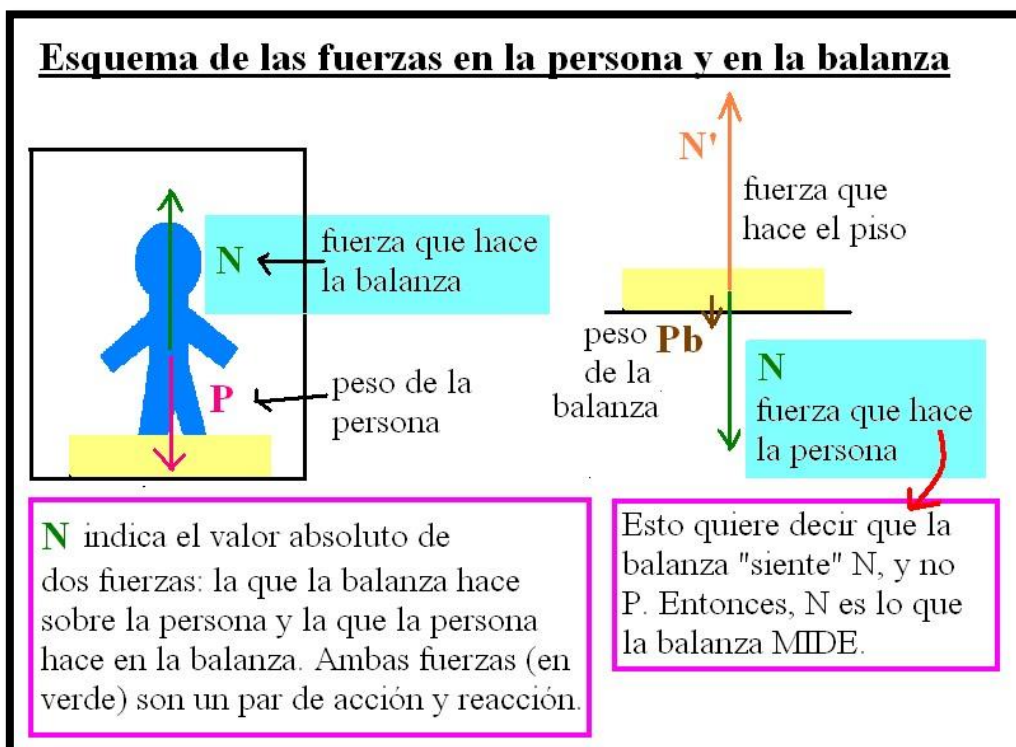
Esquema de las fuerzas en la persona y en la balanza

N fuerza que hace la balanza

P peso de la persona

N'
fuerza que hace el piso

peso de la balanza Pb

N
fuerza que hace la persona

N indica el valor absoluto de dos fuerzas: la que la balanza hace sobre la persona y la que la persona hace en la balanza. Ambas fuerzas (en verde) son un par de acción y reacción.

Esto quiere decir que la balanza "siente" N, y no P. Entonces, N es lo que la balanza MIDE.